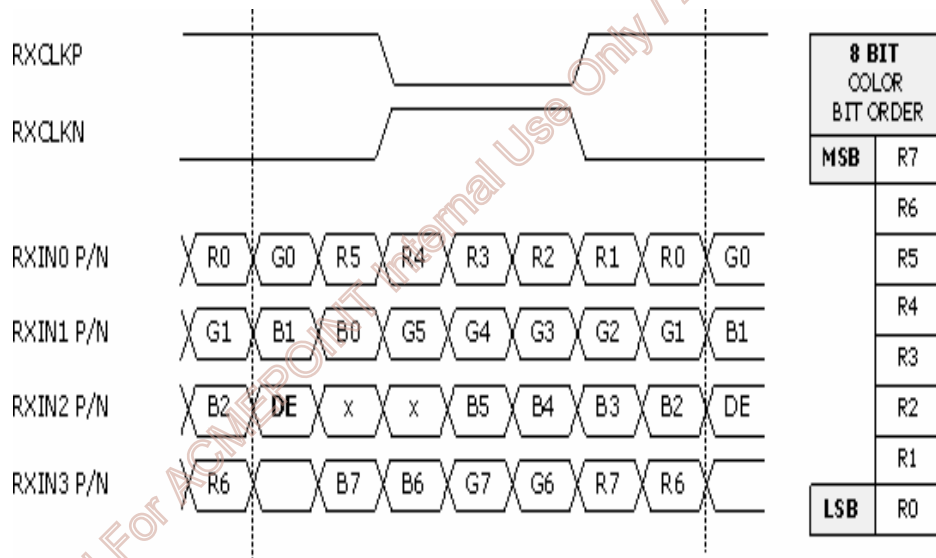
RXCLKP

RXCLKN

RXIN0 P/N R0 G0 R5 R4 R3 R2 R1 R0 G0

RXIN1 P/N G1 B1 B0 G5 G4 G3 G2 G1 B1

RXIN2 P/N B2 DE x x B5 B4 B3 B2 DE

RXIN3 P/N R6 B7 B6 G7 G6 R7 R6

| 8 BIT COLOR BIT ORDER | |
|---|---|
| MSB | R7 |
| | R6 |
| | R5 |
| | R4 |
| | R3 |
| | R2 |
| | R1 |
| LSB | R0 |

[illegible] For ACMEPOINT Internal Use Only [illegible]